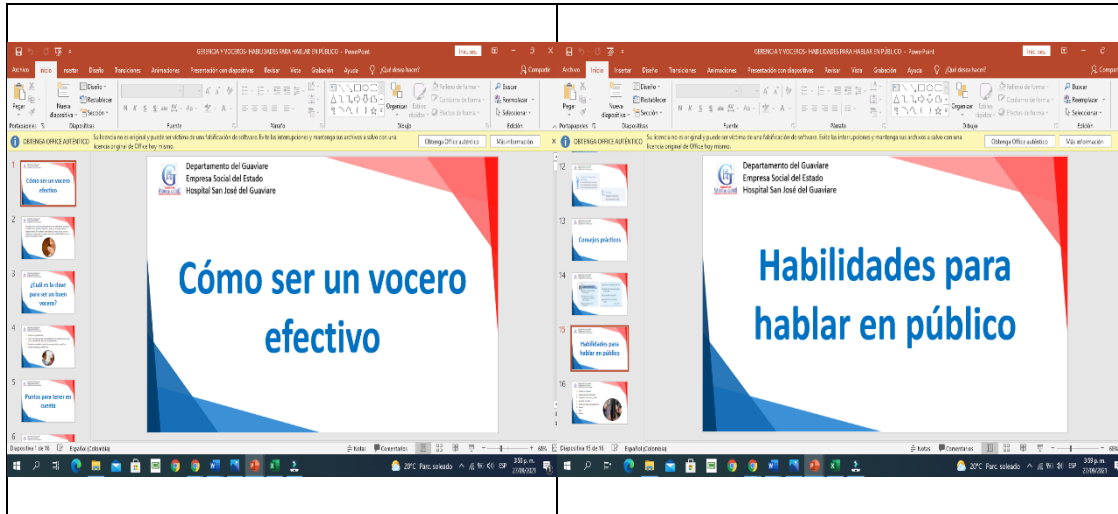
GERENCIA Y VOCEROS- HABILIDADES PARA HABLAR EN PÚBLICO - PowerPoint

Iniciar ses.

Archivo Inicio Insertar Diseño Transiciones Animaciones Presentación con diapositivas Revisar Vista Grabación Ayuda ¿Qué desea hacer? Compartir

Pegar Nueva diapositiva Diseño Restablecer Sección Organizar Estilos rápidos Relleno de forma Contorno de forma Efectos de forma Buscar Reemplazar Seleccionar

Portapapeles Diapositivas Fuente Párrafo Dibujo Edición

OBTENGA OFFICE AUTÉNTICO Su licencia no es original y puede ser víctima de una falsificación de software. Evite las interrupciones y mantenga sus archivos a salvo con una licencia original de Office hoy mismo. Obtenga Office auténtico Más información

1 Cómo ser un vocero efectivo
2
3 ¿Cuál es la clave para ser un buen vocero?
4
5 Puntos para tener en cuenta
6

Departamento del Guaviare
Empresa Social del Estado
Hospital San José del Guaviare

Cómo ser un vocero efectivo

Diapositiva 1 de 16 Español (Colombia) Notas Comentarios 68%

20°C Parc. soleado ESP 3:59 p.m. 27/09/2021

GERENCIA Y VOCEROS- HABILIDADES PARA HABLAR EN PÚBLICO - PowerPoint

Iniciar ses.

Archivo Inicio Insertar Diseño Transiciones Animaciones Presentación con diapositivas Revisar Vista Grabación Ayuda ¿Qué desea hacer? Compartir

OBTENGA OFFICE AUTÉNTICO Su licencia no es original y puede ser víctima de una falsificación de software. Evite las interrupciones y mantenga sus archivos a salvo con una licencia original de Office hoy mismo. Obtenga Office auténtico Más información

12
13 Consejos prácticos
14
15 Habilidades para hablar en público
16

Departamento del Guaviare
Empresa Social del Estado
Hospital San José del Guaviare

Habilidades para hablar en público

Diapositiva 15 de 16 Español (Colombia) Notas Comentarios 68%

20°C Parc. soleado ESP 3:59 p.m. 27/09/2021